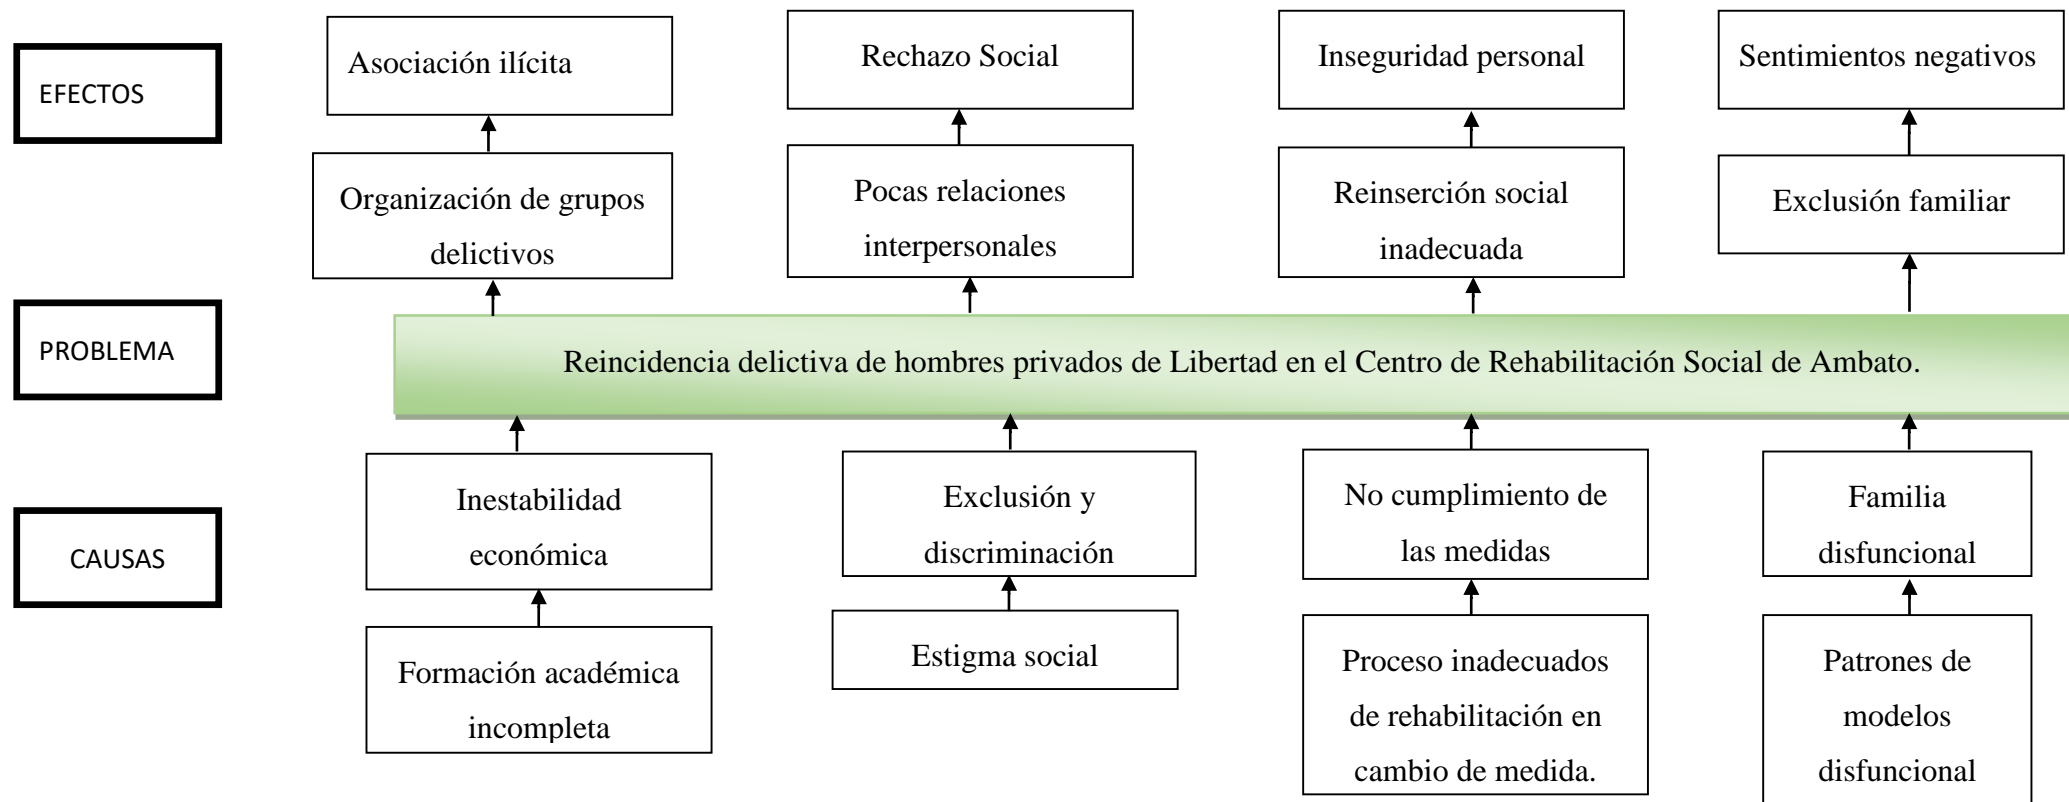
EFECTOS

Asociación ilícita

Rechazo Social

Inseguridad personal

Sentimientos negativos

Organización de grupos delictivos

Pocas relaciones interpersonales

Reinserción social inadecuada

Exclusión familiar

PROBLEMA

Reincidencia delictiva de hombres privados de Libertad en el Centro de Rehabilitación Social de Ambato.

CAUSAS

Inestabilidad económica

Exclusión y discriminación

No cumplimiento de las medidas

Familia disfuncional

Formación académica incompleta

Estigma social

Proceso inadecuados de rehabilitación en cambio de medida.

Patrones de modelos disfuncional